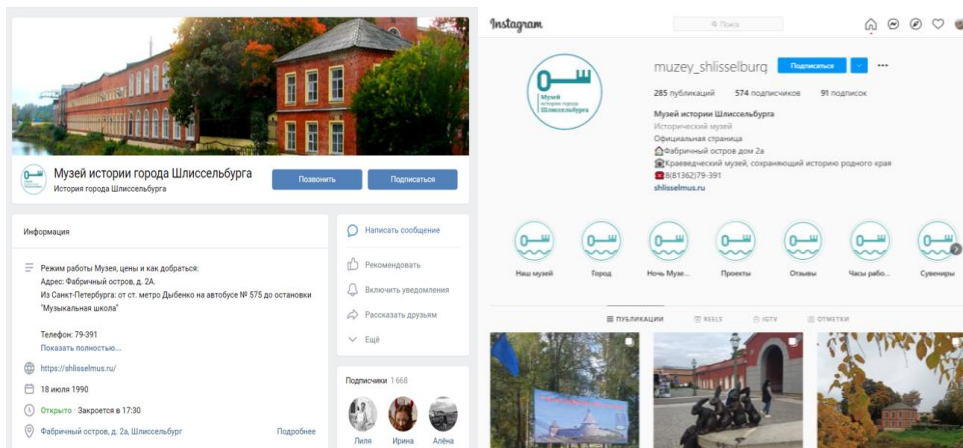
Музей истории города Шлиссельбурга
История города Шлиссельбурга

Позвонить
Подписаться

Информация

Режим работы Музея, цены и как добраться:
Адрес: Фабричный остров, д. 2А.
Из Санкт-Петербурга: от ст. метро Дыбенко на автобусе № 575 до остановки "Музыкальная школа"

Телефон: 79-391
Показать полностью…

https://shlisselmus.ru/

18 июля 1990

Открыто · Закроется в 17:30

Фабричный остров, д. 2а, Шлиссельбург
Подробнее

Написать сообщение
Рекомендовать
Включить уведомления
Рассказать друзьям
Ещё

Подписчики 1 668
Лиля
Ирина
Алёна

Instagram
Поиск

muzey_shlisselburg
Подписаться

285 публикаций
574 подписчиков
91 подписок

Музей истории Шлиссельбурга
Исторический музей
Официальная страница
Фабричный остров дом 2а
Краеведческий музей, сохраняющий историю родного края
8(81362)79-391
shlisselmus.ru

Музей истории города Шлиссельбурга

Наш музей
Город
Ночь Музе...
Проекты
Отзывы
Часы рабо...
Сувениры

ПУБЛИКАЦИИ
REELS
IGTV
ОТМЕТКИ